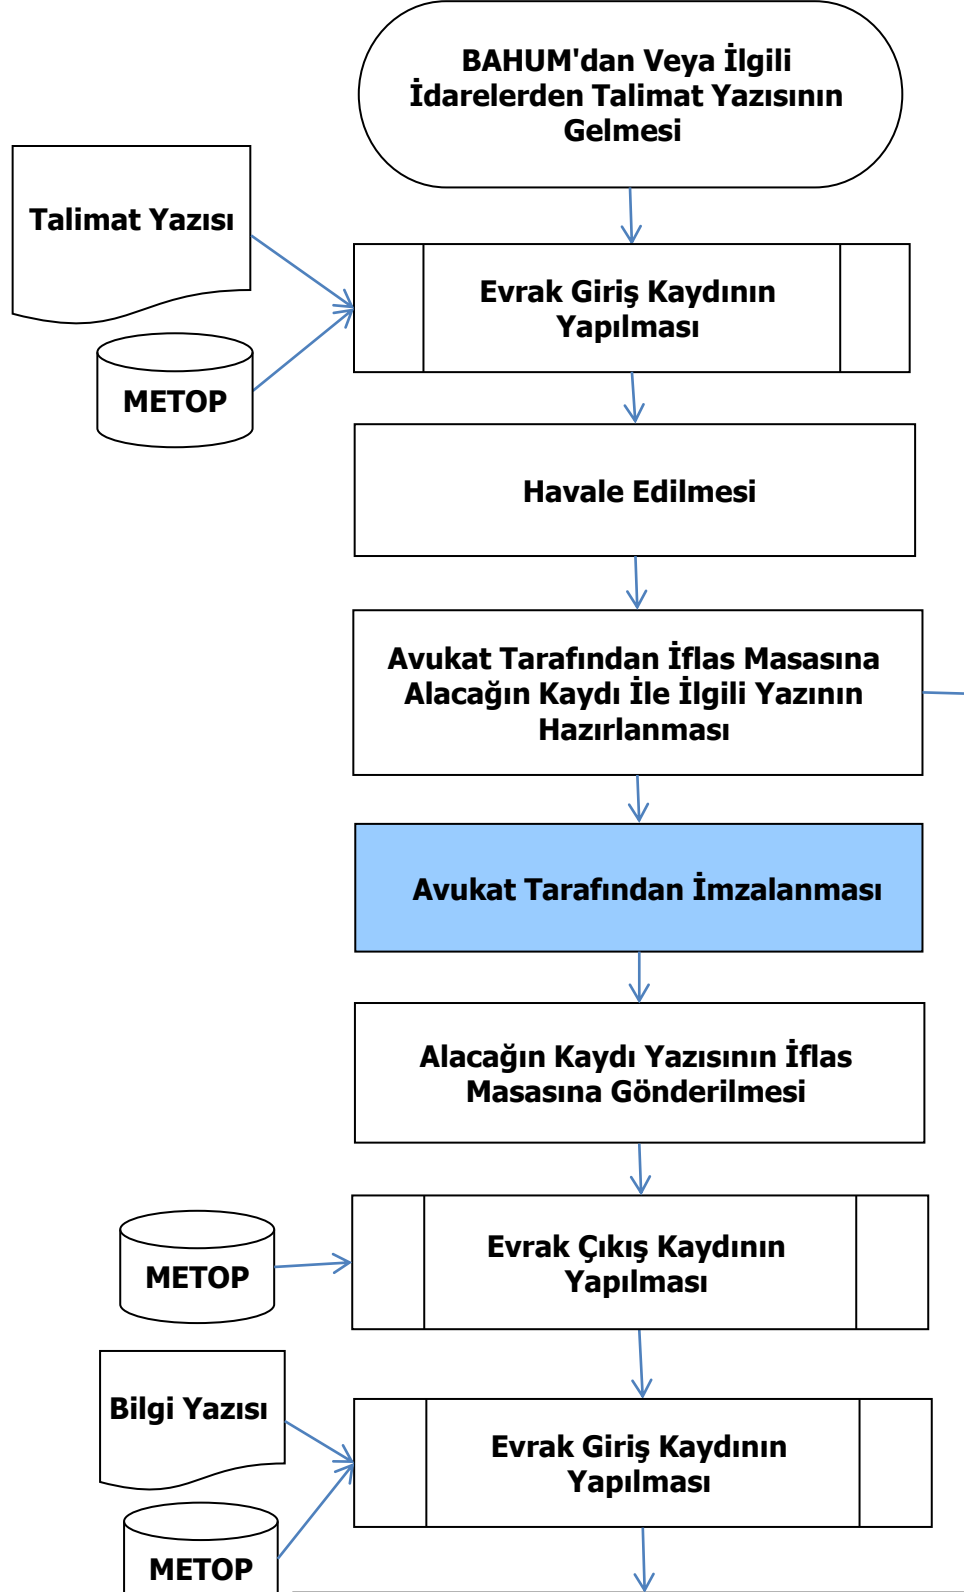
BAHUM'dan Veya İlgili İdarelerden Talimat Yazısının Gelmesi

Talimat Yazısı

METOP

Evrak Giriş Kaydının Yapılması

Havale Edilmesi

Avukat Tarafından İflas Masasına Alacağın Kaydı İle İlgili Yazının Hazırlanması

Avukat Tarafından İmzalanması

Alacağın Kaydı Yazısının İflas Masasına Gönderilmesi

METOP

Evrak Çıkış Kaydının Yapılması

Bilgi Yazısı

METOP

Evrak Giriş Kaydının Yapılması